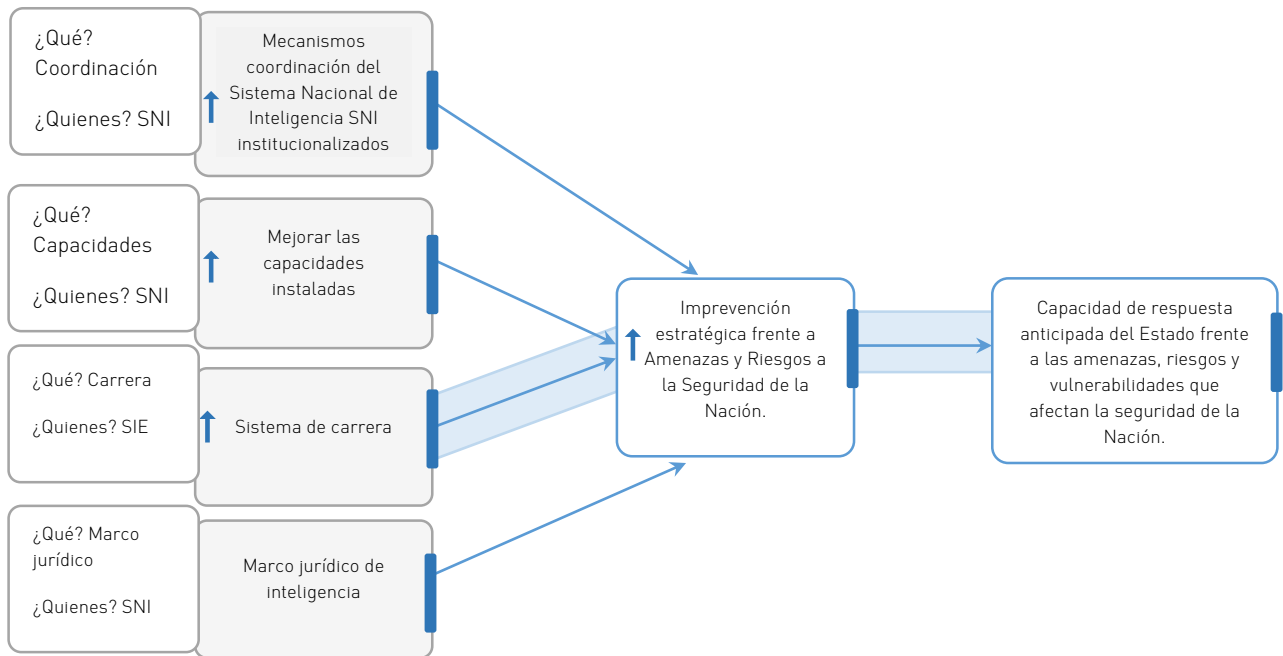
¿Qué? Coordinación

¿Quienes? SNI

Mecanismos coordinación del Sistema Nacional de Inteligencia SNI institucionalizados

¿Qué? Capacidades

¿Quienes? SNI

Mejorar las capacidades instaladas

¿Qué? Carrera

¿Quienes? SIE

Sistema de carrera

¿Qué? Marco jurídico

¿Quienes? SNI

Marco jurídico de inteligencia

Imprevención estratégica frente a Amenazas y Riesgos a la Seguridad de la Nación.

Capacidad de respuesta anticipada del Estado frente a las amenazas, riesgos y vulnerabilidades que afectan la seguridad de la Nación.